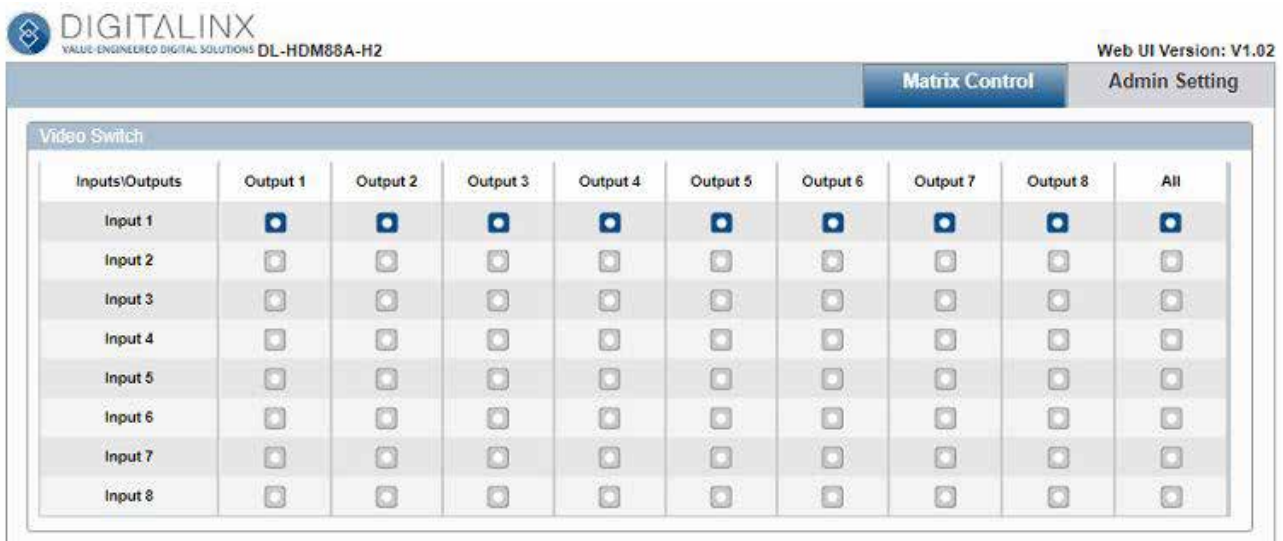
DIGITALINX
VALUE-ENGINEERED DIGITAL SOLUTIONS DL-HDM88A-H2

Web UI Version: V1.02

Matrix Control

Admin Setting

Video Switch

| Inputs\Outputs | Output 1 | Output 2 | Output 3 | Output 4 | Output 5 | Output 6 | Output 7 | Output 8 | All |
|---|---|---|---|---|---|---|---|---|---|
| Input 1 | | | | | | | | | |
| Input 2 | | | | | | | | | |
| Input 3 | | | | | | | | | |
| Input 4 | | | | | | | | | |
| Input 5 | | | | | | | | | |
| Input 6 | | | | | | | | | |
| Input 7 | | | | | | | | | |
| Input 8 | | | | | | | | | |